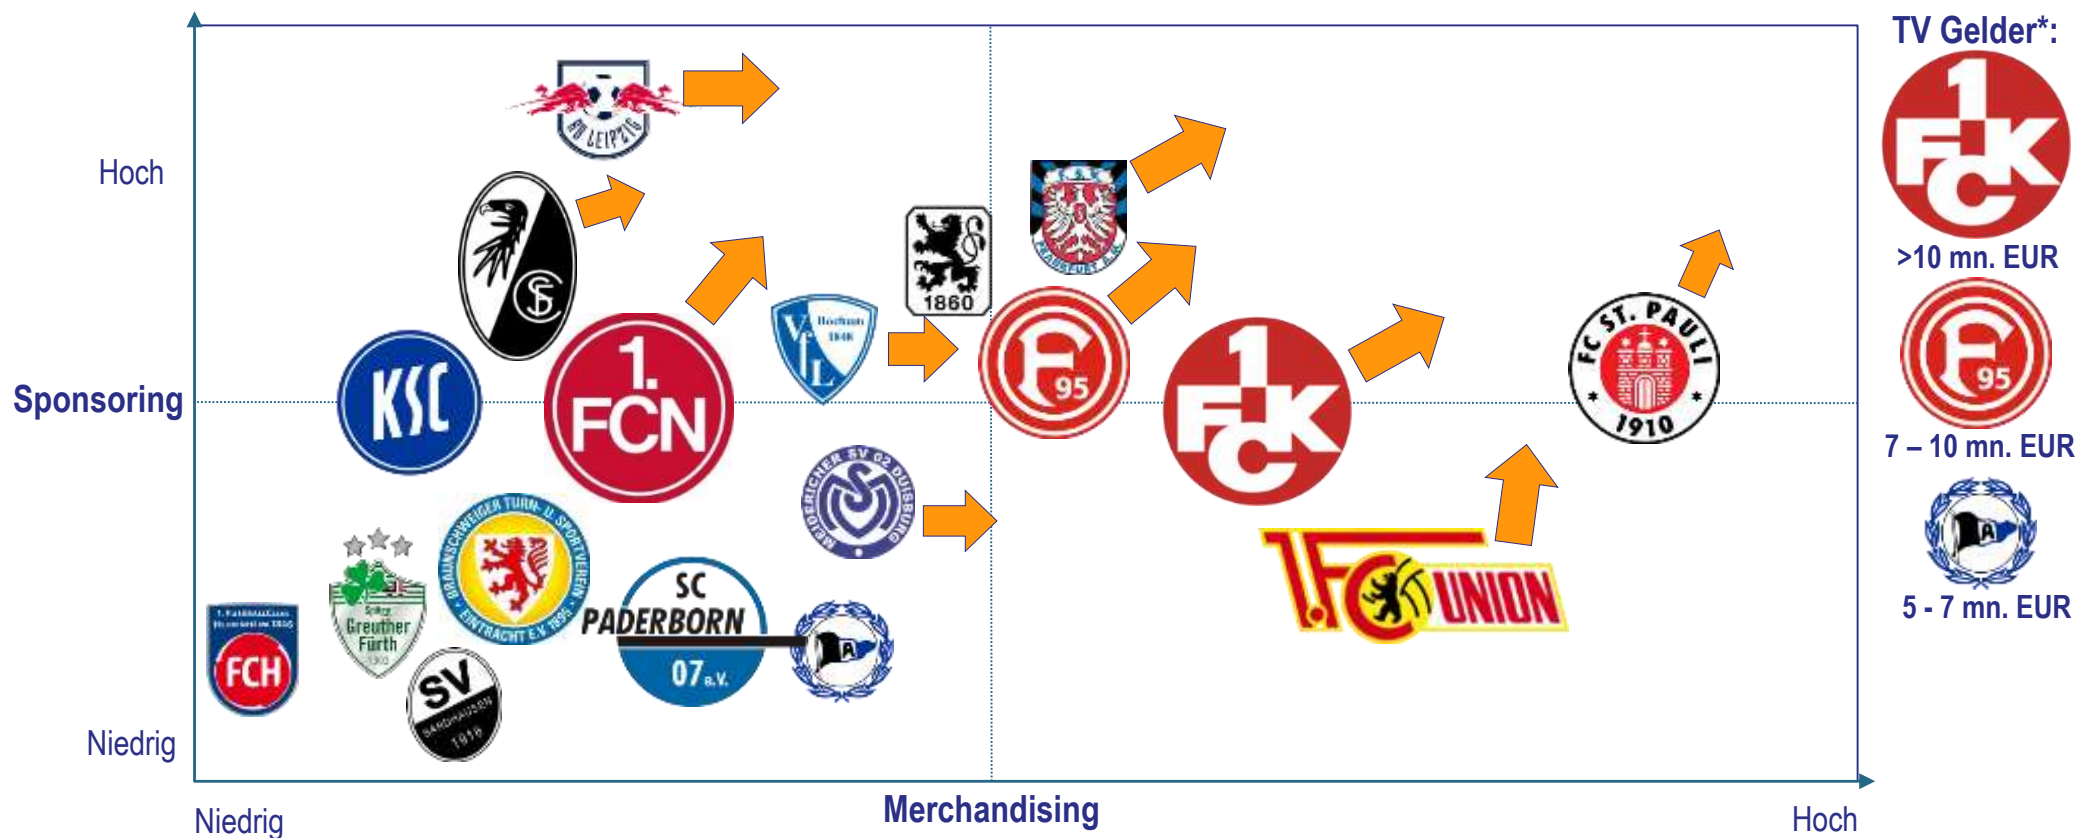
TV Gelder*:

>10 mn. EUR

7 – 10 mn. EUR

5 - 7 mn. EUR

Hoch

Sponsoring

Niedrig

Niedrig

Merchandising

Hoch

RB LEIPZIG

KSC

1. FCN

SC

1860

VfL Bochum 1848

95

1. FCK

FC ST. PAULI 1910

MEIDERICHER SV 02 DUISBURG

BRAUNSCHWEIGER TURN- U. SPORTVEREIN EINTRACHT 1895 E.V.

SpVgg Greuther Fürth 1903

FCH

SV SANDHAUSEN 1916

SC PADERBORN 07 e.V.

1. FC UNION

FSV FRANKFURT